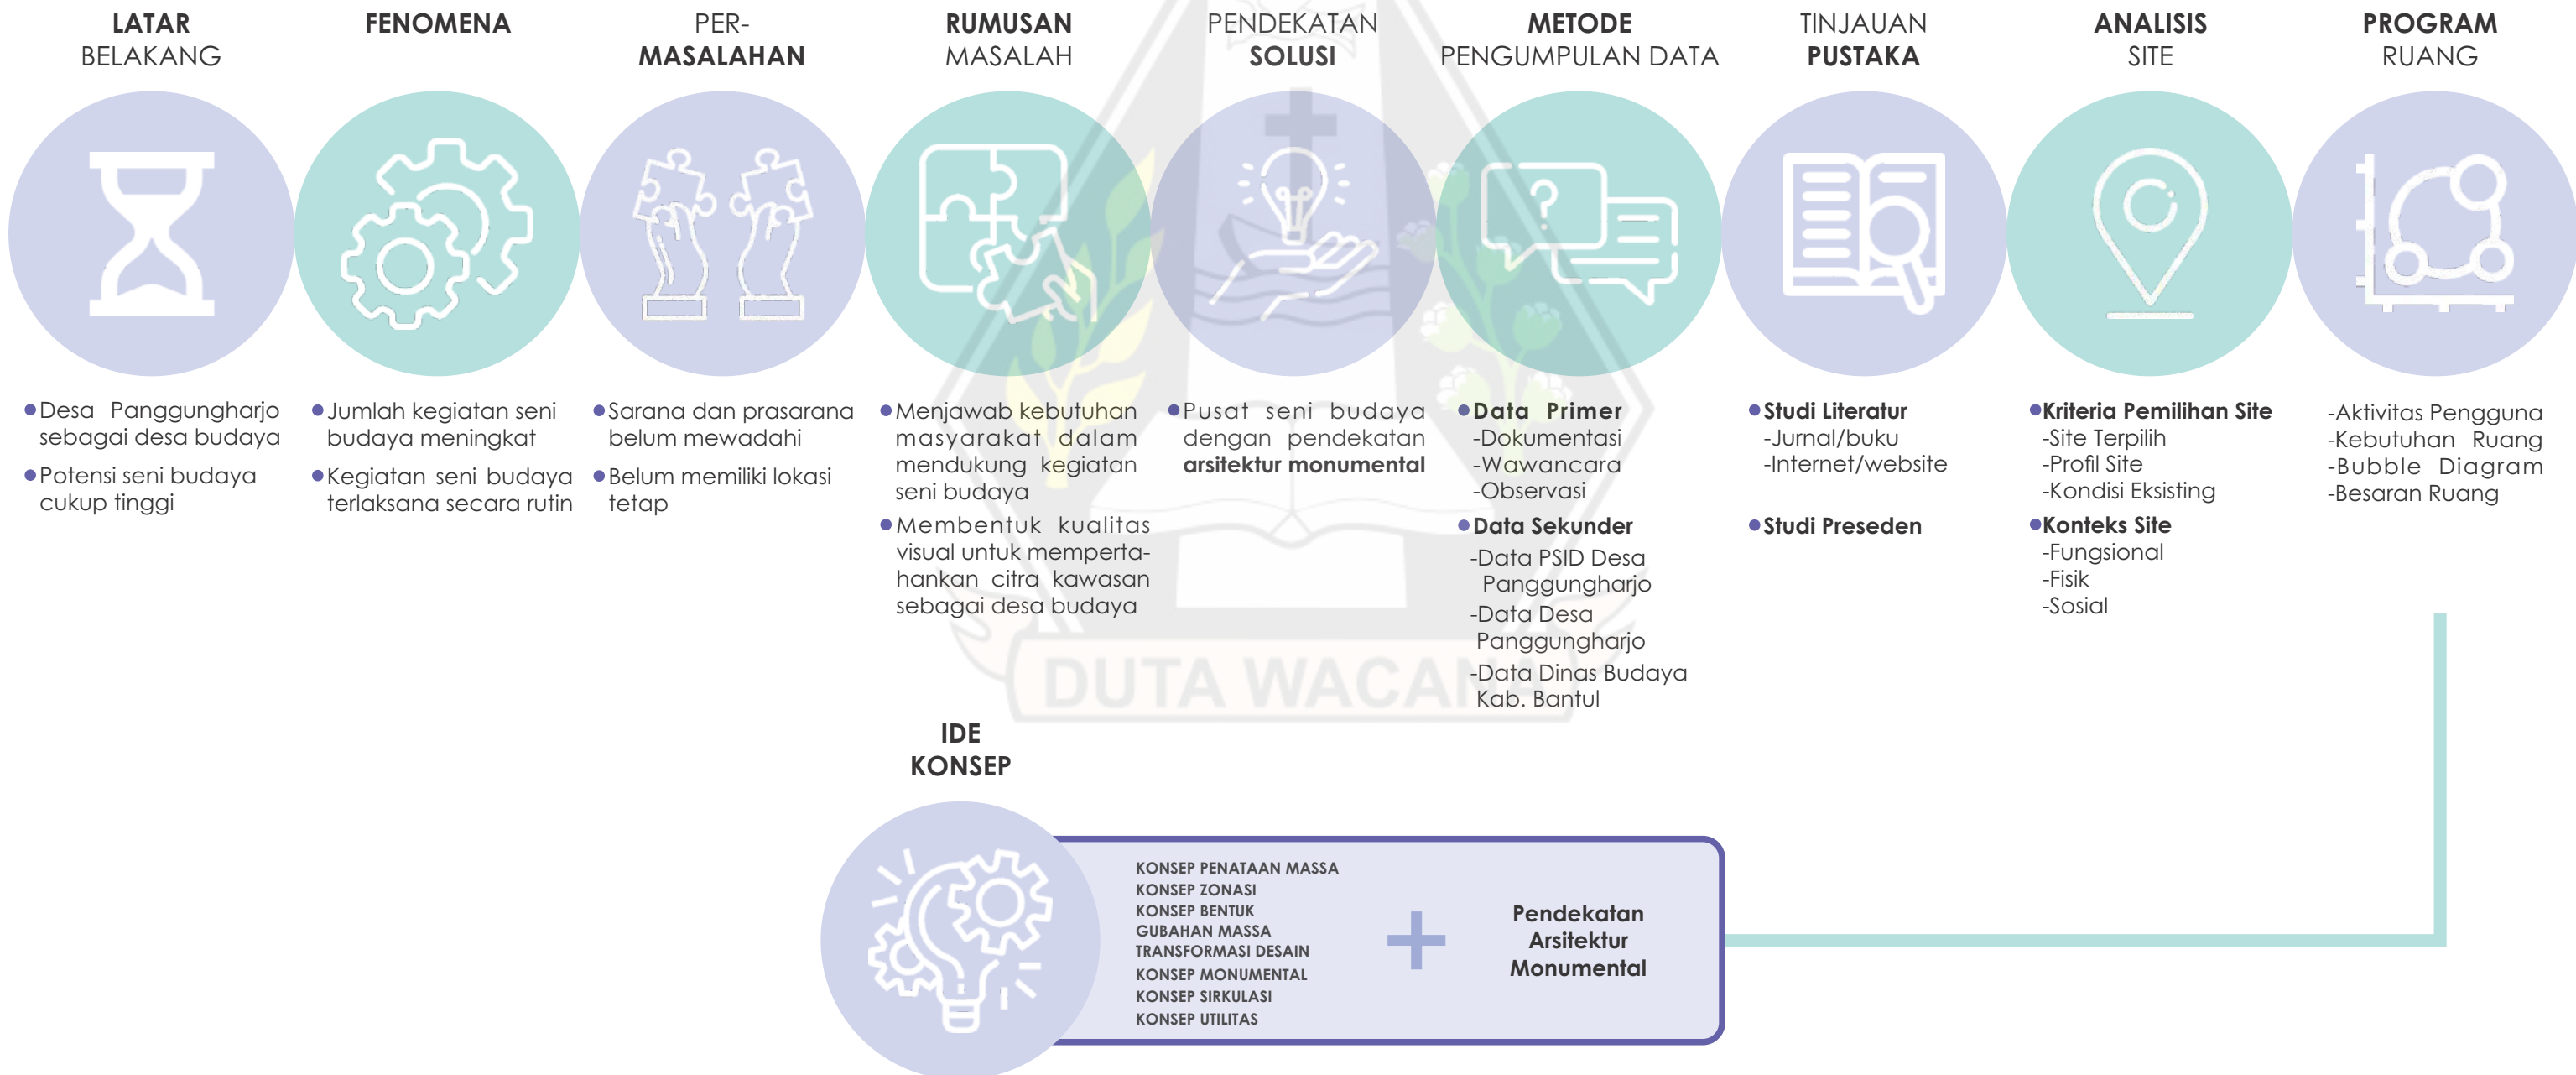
LATAR BELAKANG

•Desa Panggungharjo sebagai desa budaya
•Potensi seni budaya cukup tinggi

FENOMENA

•Jumlah kegiatan seni budaya meningkat
•Kegiatan seni budaya terlaksana secara rutin

PER-MASALAHAN

•Sarana dan prasarana belum mewadahi
•Belum memiliki lokasi tetap

RUMUSAN MASALAH

•Menjawab kebutuhan masyarakat dalam mendukung kegiatan seni budaya
•Membentuk kualitas visual untuk mempertahankan citra kawasan sebagai desa budaya

PENDEKATAN SOLUSI

•Pusat seni budaya dengan pendekatan arsitektur monumental

METODE PENGUMPULAN DATA

•Data Primer
-Dokumentasi
-Wawancara
-Observasi
•Data Sekunder
-Data PSID Desa Panggungharjo
-Data Desa Panggungharjo
-Data Dinas Budaya Kab. Bantul

TINJAUAN PUSTAKA

•Studi Literatur
-Jurnal/buku
-Internet/website
•Studi Preseden

ANALISIS SITE

•Kriteria Pemilihan Site
-Site Terpilih
-Profil Site
-Kondisi Eksisting
•Konteks Site
-Fungsional
-Fisik
-Sosial

PROGRAM RUANG

-Aktivitas Pengguna
-Kebutuhan Ruang
-Bubble Diagram
-Besaran Ruang

DUTA WACANA

IDE KONSEP

KONSEP PENATAAN MASSA
KONSEP ZONASI
KONSEP BENTUK
GUBAHAN MASSA
TRANSFORMASI DESAIN
KONSEP MONUMENTAL
KONSEP SIRKULASI
KONSEP UTILITAS

+

Pendekatan Arsitektur Monumental